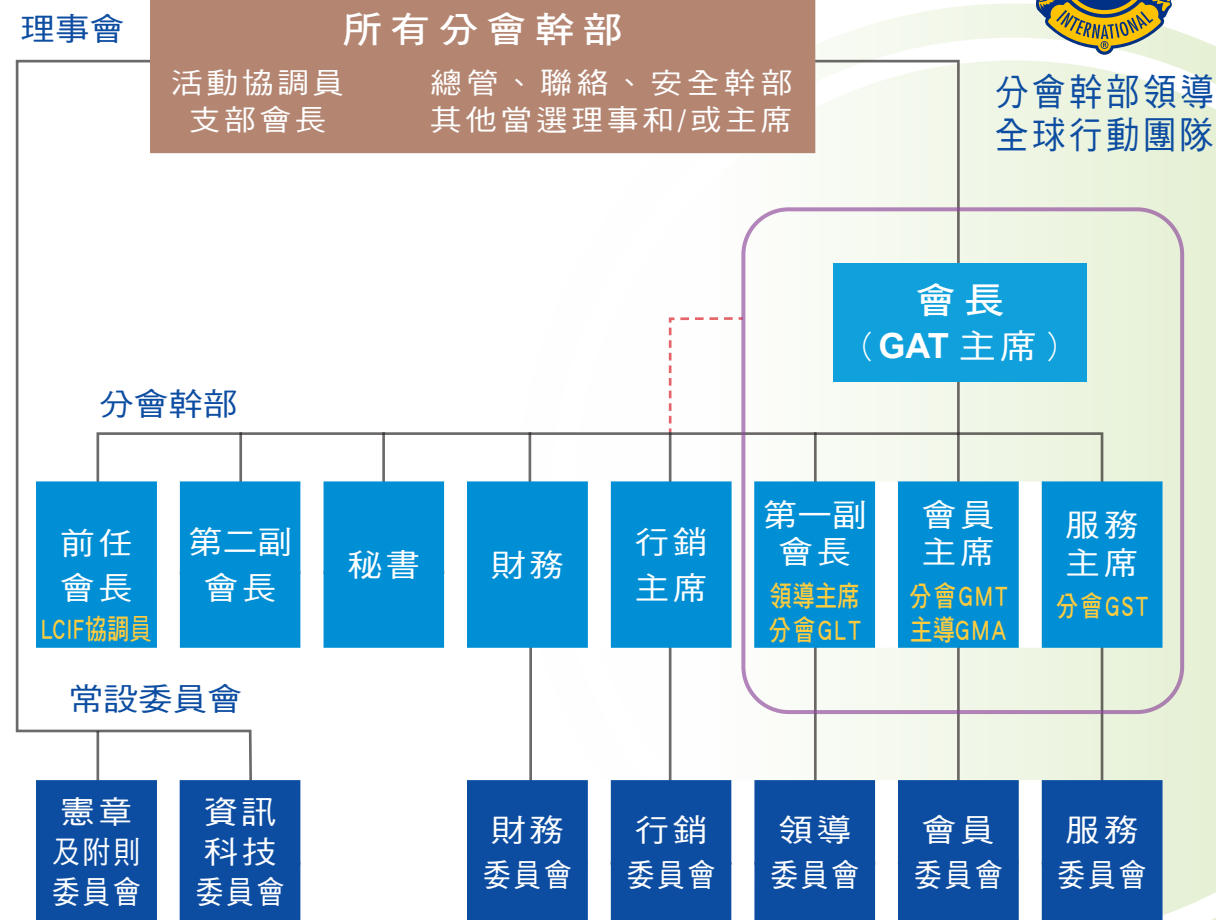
理事會

所有分會幹部

活動協調員
支部會長

總管、聯絡、安全幹部
其他當選理事和/或主席

INTERNATIONAL

分會幹部領導
全球行動團隊

會長
（GAT 主席）

分會幹部

前任會長
LCIF協調員

第二副會長

秘書

財務

行銷主席

第一副會長
領導主席
分會GLT

會員主席
分會GMT
主導GMA

服務主席
分會GST

常設委員會

憲章及附則委員會

資訊科技委員會

財務委員會

行銷委員會

領導委員會

會員委員會

服務委員會